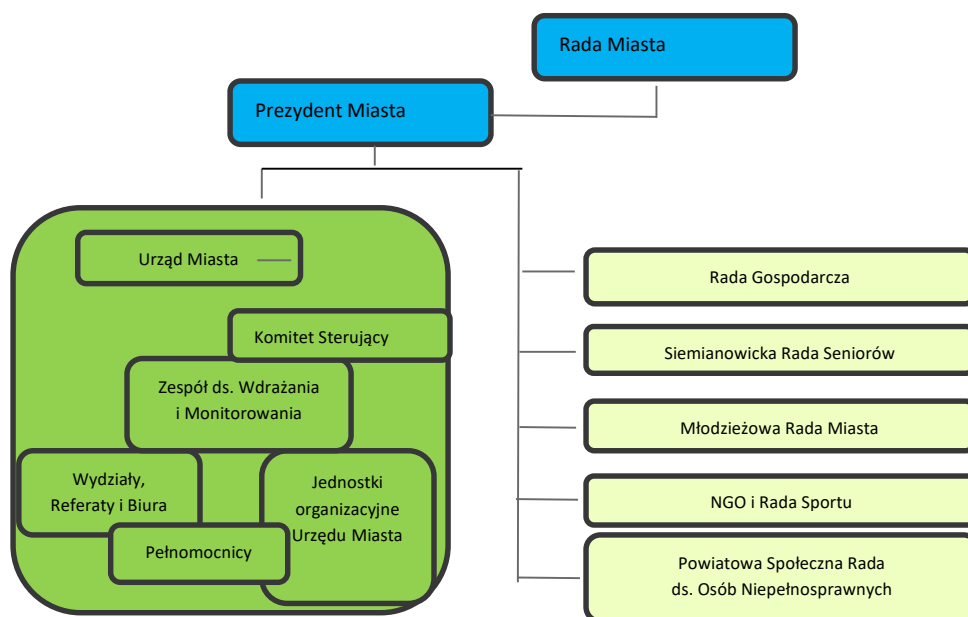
Rada Miasta

Prezydent Miasta

Urząd Miasta

Komitet Sterujący

Zespół ds. Wdrażania i Monitorowania

Wydziały, Referaty i Biura

Jednostki organizacyjne Urzędu Miasta

Pełnomocnicy

Rada Gospodarcza

Siemianowicka Rada Seniorów

Młodzieżowa Rada Miasta

NGO i Rada Sportu

Powiatowa Społeczna Rada ds. Osób Niepełnosprawnych